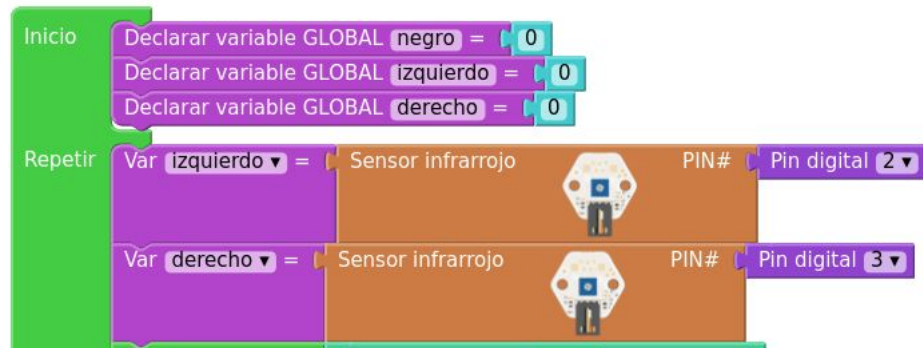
Inicio
Declarar variable GLOBAL negro = 0
Declarar variable GLOBAL izquierdo = 0
Declarar variable GLOBAL derecho = 0

Repetir
Var izquierdo ▾ = Sensor infrarrojo PIN# Pin digital 2 ▾
Var derecho ▾ = Sensor infrarrojo PIN# Pin digital 3 ▾